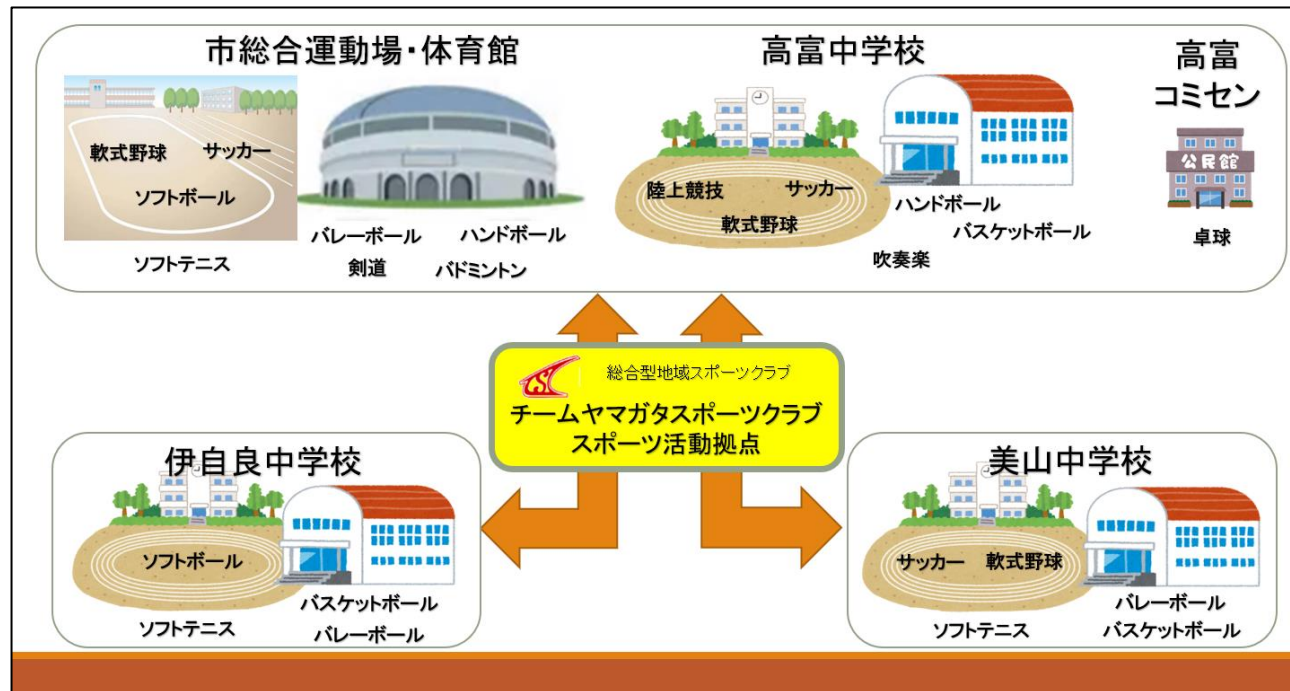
市総合運動場・体育館

軟式野球 サッカー

ソフトボール

ソフトテニス

バレーボール ハンドボール

剣道 バドミントン

高富中学校

陸上競技 サッカー

軟式野球

ハンドボール

バスケットボール

吹奏楽

高富
コミセン

公民館

卓球

総合型地域スポーツクラブ

チームヤマガタスポーツクラブ
スポーツ活動拠点

伊自良中学校

ソフトボール

バスケットボール

ソフトテニス

バレーボール

美山中学校

サッカー 軟式野球

バレーボール

ソフトテニス

バスケットボール